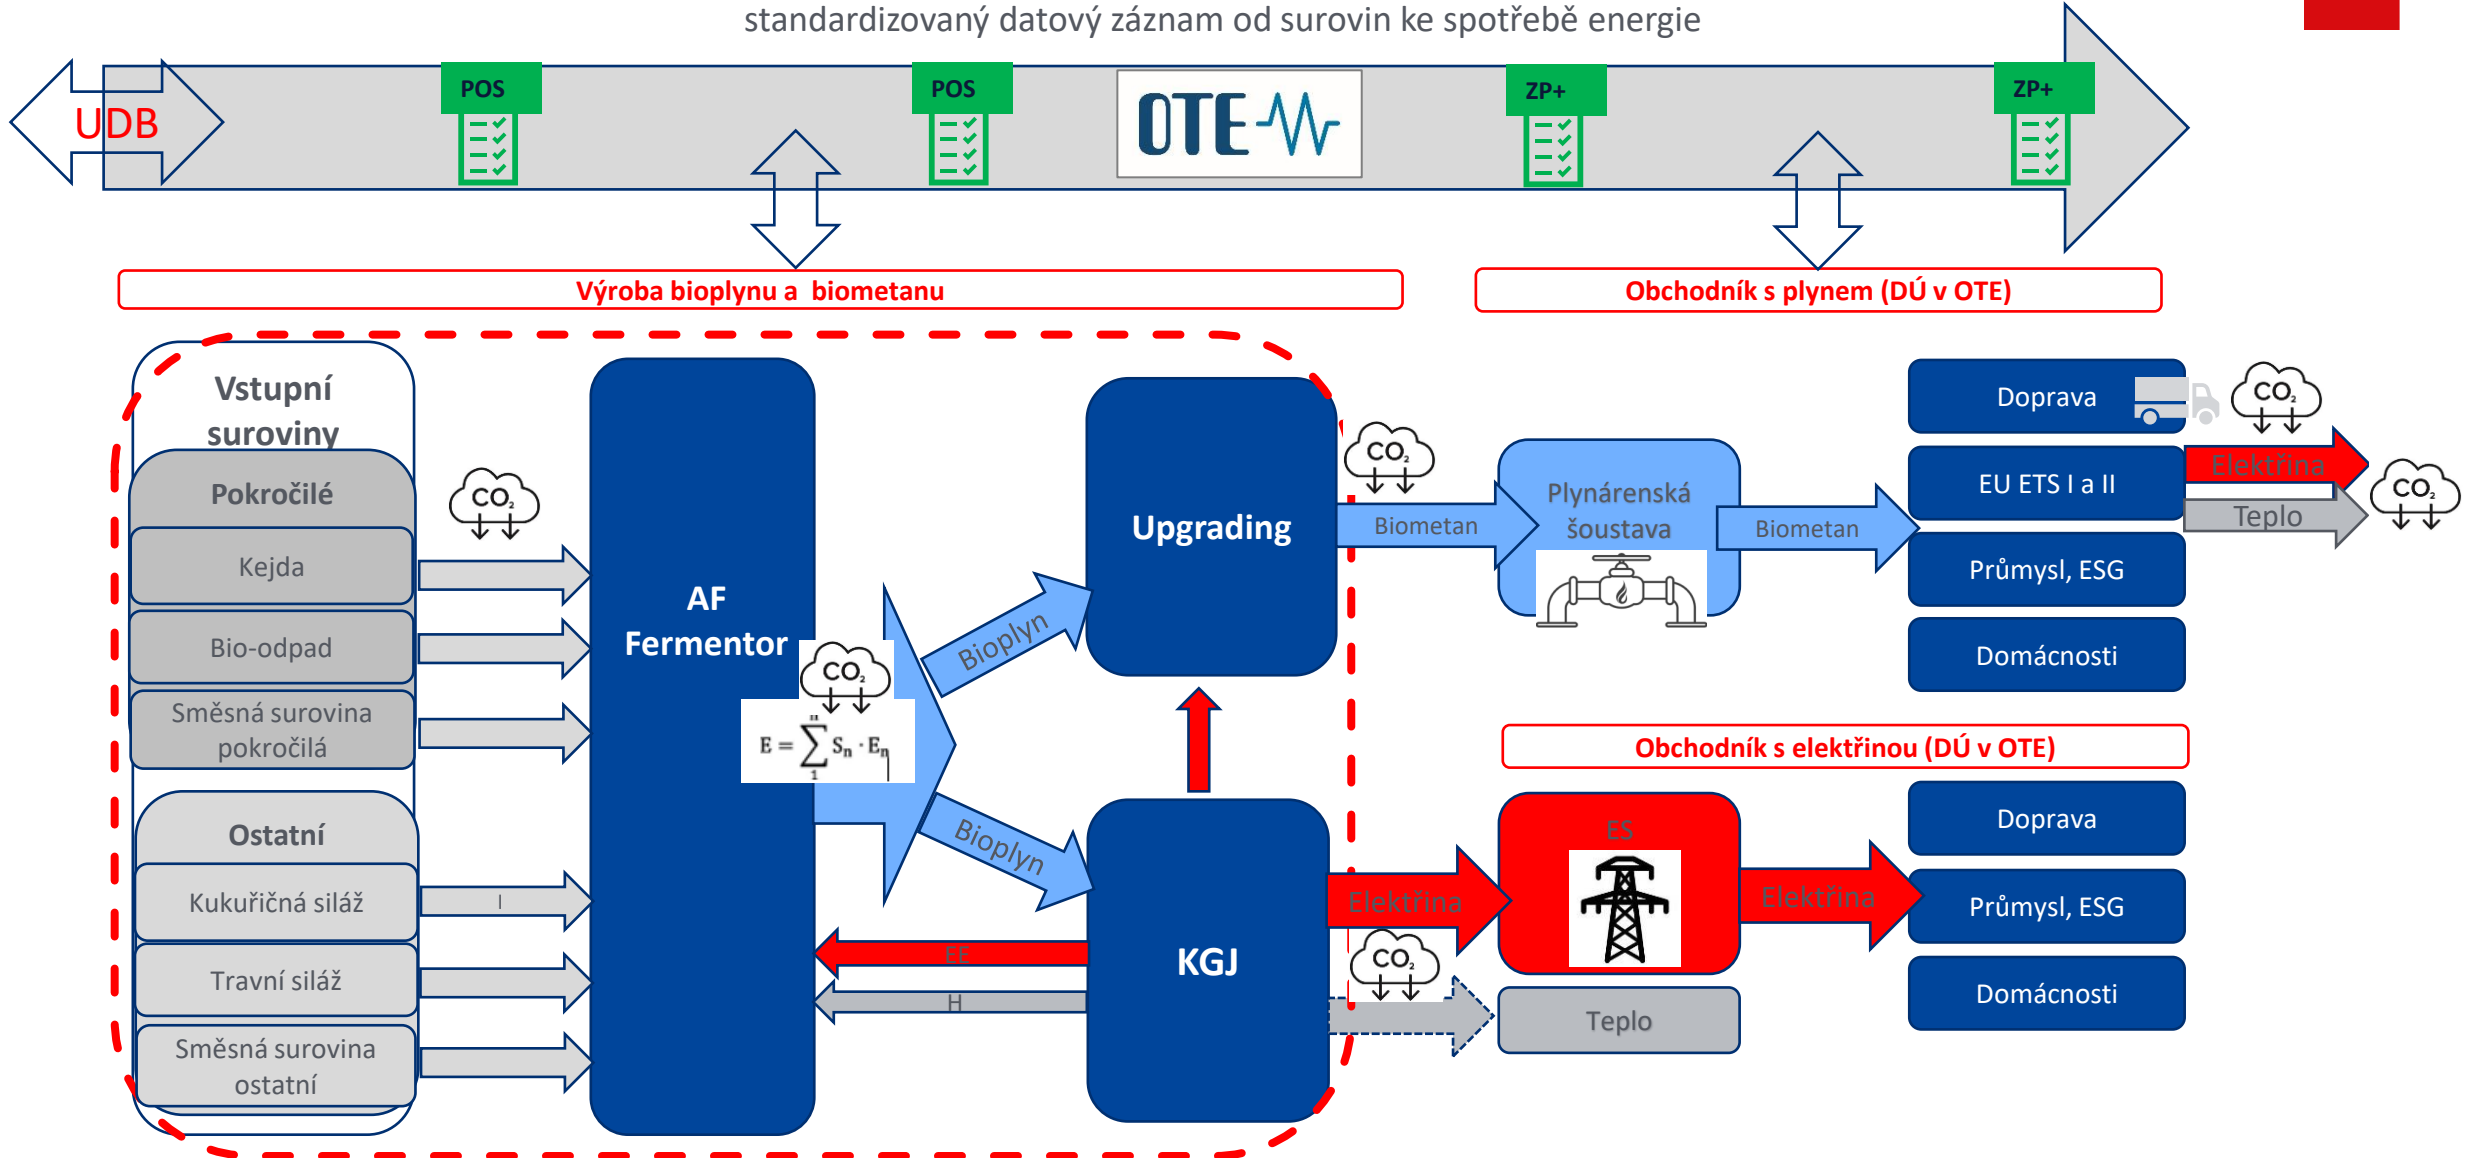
standardizovaný datový záznam od surovin ke spotřebě energie

UDB

POS

POS

OTE

ZP+

ZP+

Výroba bioplynu a biometanu

Obchodník s plynem (DÚ v OTE)

Vstupní suroviny

Pokročilé

Kejda

Bio-odpad

Směsná surovina pokročilá

Ostatní

Kukuřičná siláž

Travní siláž

Směsná surovina ostatní

$CO_2$

AF Fermentor

$CO_2$

$E = \sum_{1}^{n} S_n \cdot E_n$

Bioplyn

Bioplyn

Upgrading

KGJ

EE

H

$CO_2$

Biometan

Plynárenská soustava

Biometan

Doprava

$CO_2$

EU ETS I a II

Elektřina

Teplo

$CO_2$

Průmysl, ESG

Domácnosti

Obchodník s elektřinou (DÚ v OTE)

Elektřina

ES

Elektřina

$CO_2$

Teplo

Doprava

Průmysl, ESG

Domácnosti